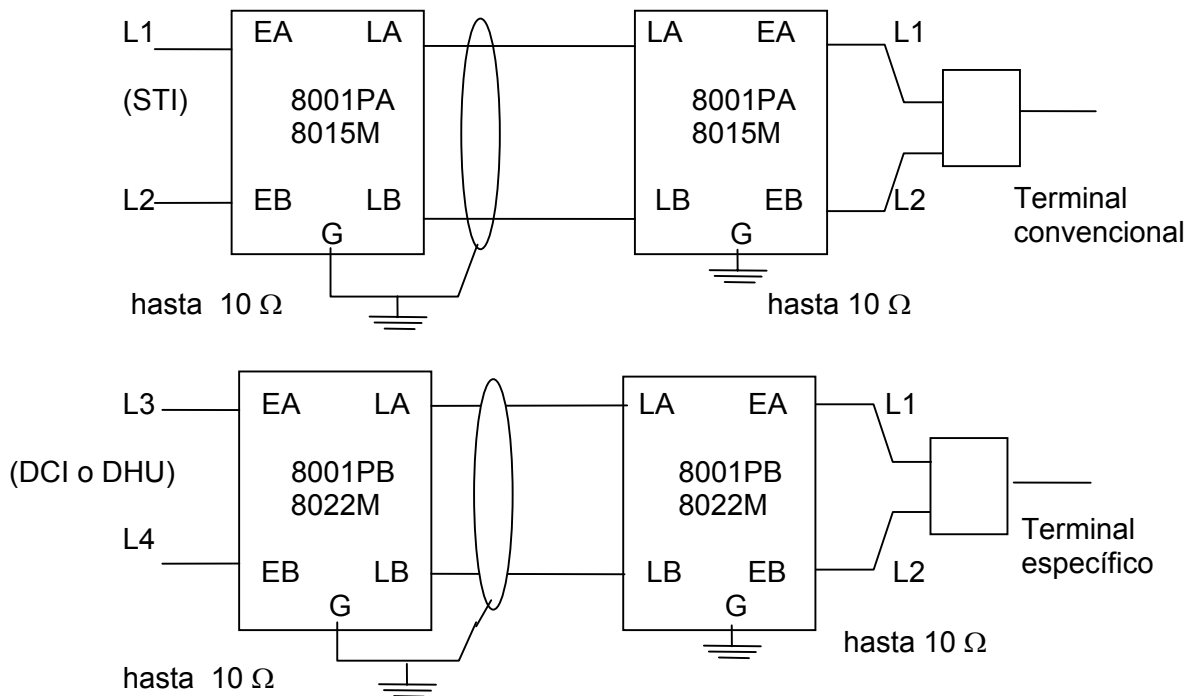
L1
(STI)
L2
EA LA
8001PA
8015M
EB LB
G
hasta 10 $\Omega$

LA EA
8001PA
8015M
LB EB
G
hasta 10 $\Omega$
L1
L2
Terminal convencional

L3
(DCI o DHU)
L4
EA LA
8001PB
8022M
EB LB
G
hasta 10 $\Omega$

LA EA
8001PB
8022M
LB EB
G
hasta 10 $\Omega$
L1
L2
Terminal específico